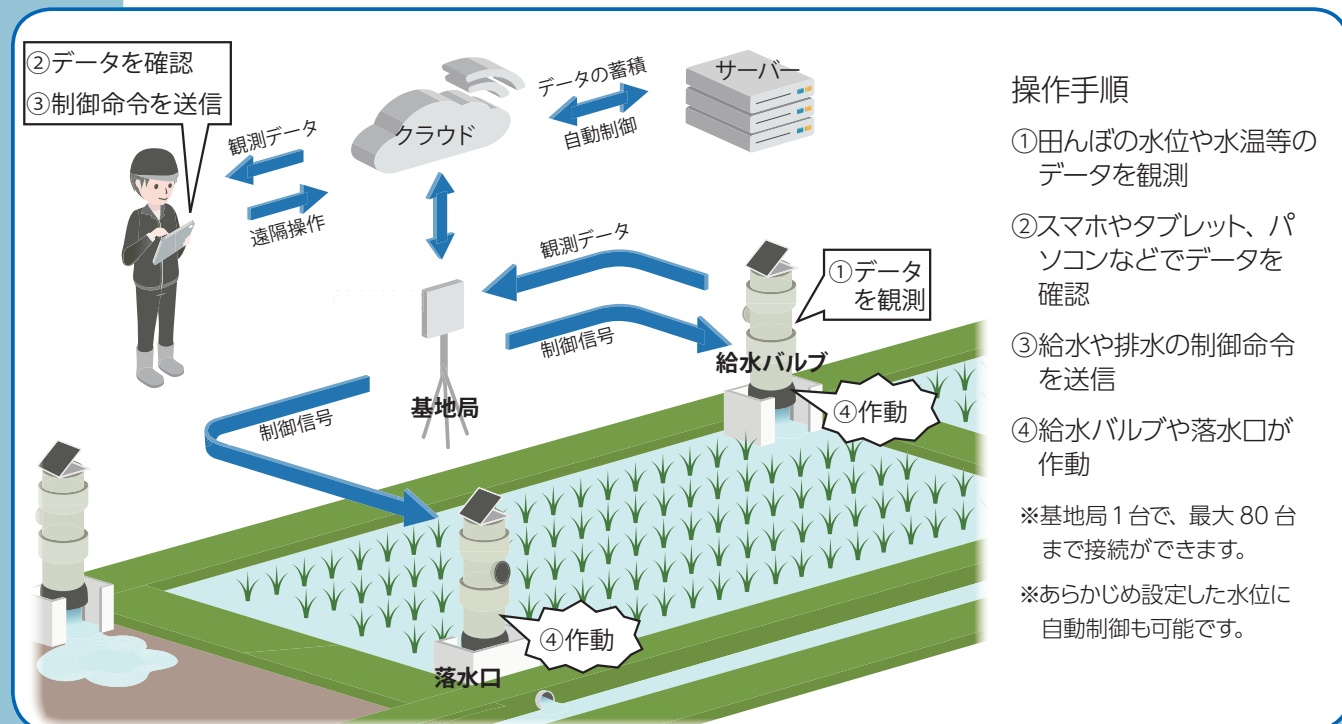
②データを確認
③制御命令を送信

観測データ

遠隔操作

クラウド

データの蓄積

自動制御

サーバー

観測データ

制御信号

①データを観測

給水バルブ

基地局

制御信号

④作動

④作動

落水口

操作手順

①田んぼの水位や水温等のデータを観測

②スマホやタブレット、パソコンなどでデータを確認

③給水や排水の制御命令を送信

④給水バルブや落水口が作動

※基地局１台で、最大 80 台まで接続ができます。

※あらかじめ設定した水位に自動制御も可能です。